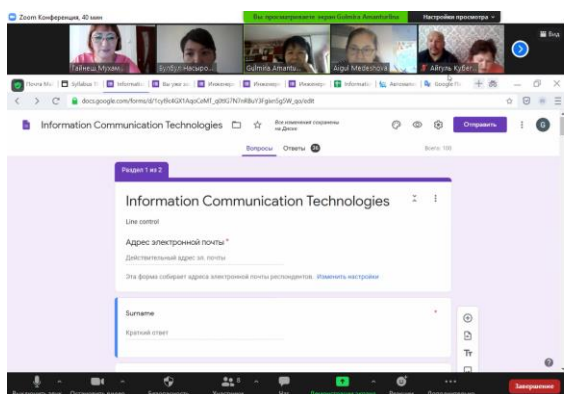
Zoom Конференция, 40 мин

Вы просматриваете экран Gulmira Amantur​ba

Настройки просмотра

Вид

Тайнеш Мухам...

Ботбул Насыро...

Gulmira Amantu...

Aigul Medeshova

Айгуль Кубе...

Почта Mail | Syllabus | Informatic | Вы уже за | Инжинер | Инженер | Инжене | Informatic | Автомати | Google П

docs.google.com/forms/d/1cy9lo6QX1AqoCeMT_gl9tG7N7nRBuY3Fgiim5g5W_qs/edit

Information Communication Technologies

Все изменения сохранены на Диске

Отправить

Вопросы Ответы 26

Всего: 100

Раздел 1 из 2

Information Communication Technologies

Line control

Адрес электронной почты *

Действительный адрес эл. почты

Эта форма собирает адреса электронной почты респондентов. Изменить настройки

Surname *

Краткий ответ

Tr

Завершение